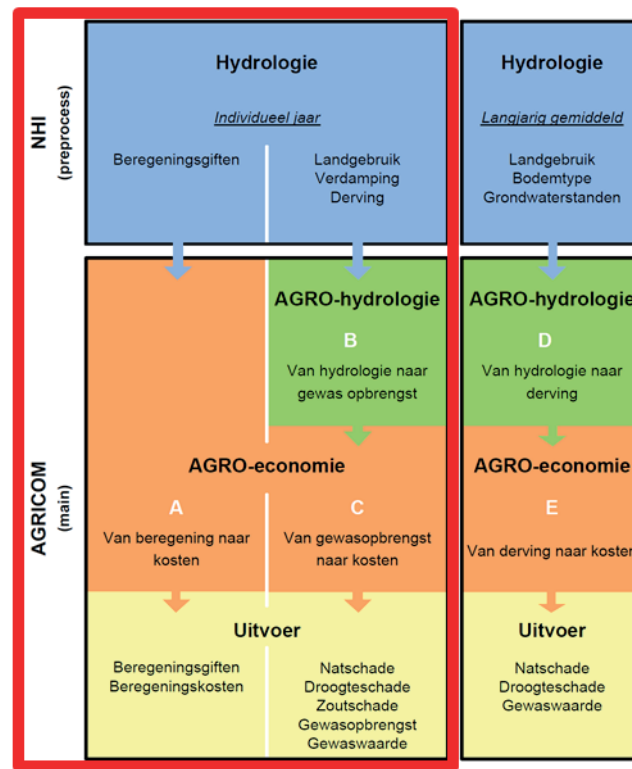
NHI
(preprocess)

Hydrologie

Individueel jaar

Beregeningsgiften

Landgebruik
Verdamping
Derving

Hydrologie

Langjarig gemiddeld

Landgebruik
Bodemtype
Grondwaterstanden

AGRICOM
(main)

AGRO-hydrologie

B

Van hydrologie naar gewas opbrengst

AGRO-economie

A

Van beregening naar kosten

C

Van gewasopbrengst naar kosten

Uitvoer

Beregeningsgiften
Beregeningskosten

Natschade
Droogteschade
Zoutschade
Gewasopbrengst
Gewaswaarde

AGRO-hydrologie

D

Van hydrologie naar derving

AGRO-economie

E

Van derving naar kosten

Uitvoer

Natschade
Droogteschade
Gewaswaarde